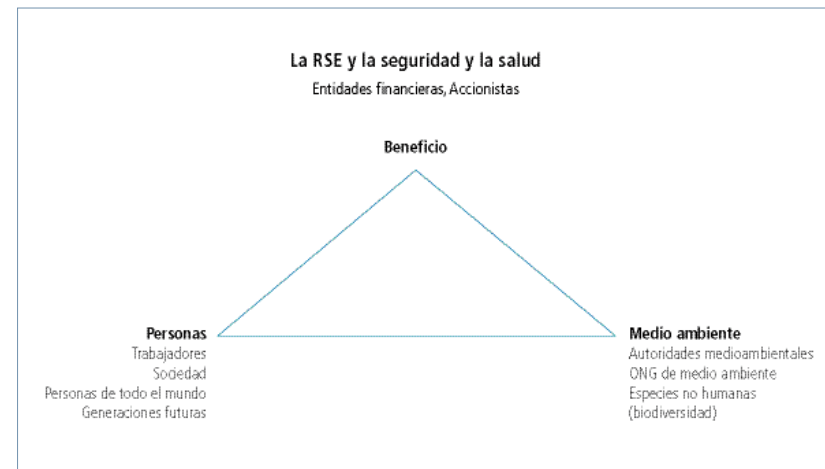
La RSE y la seguridad y la salud

Entidades financieras, Accionistas

Beneficio

Personas
Trabajadores
Sociedad
Personas de todo el mundo
Generaciones futuras

Medio ambiente
Autoridades medioambientales
ONG de medio ambiente
Especies no humanas (biodiversidad)